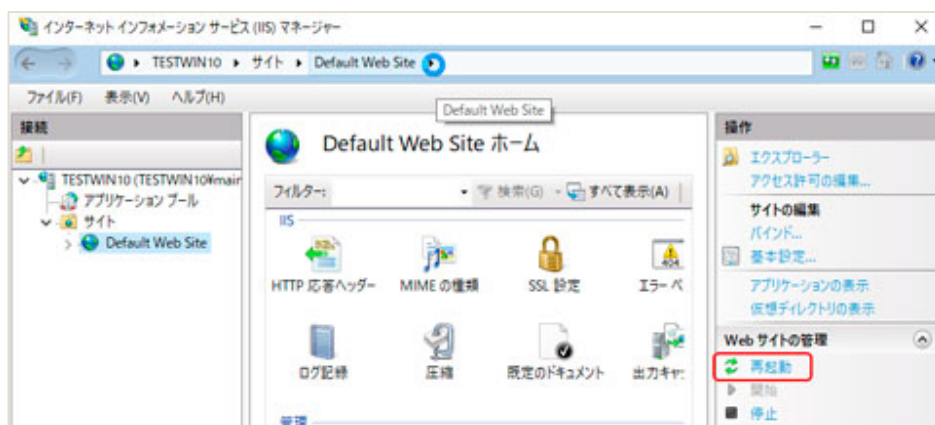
インターネット インフォメーション サービス (IIS) マネージャー

TESTWIN10 ▸ サイト ▸ Default Web Site ▸

ファイル(F) 表示(V) ヘルプ(H)

Default Web Site

接続

TESTWIN10 (TESTWIN10¥main
アプリケーション プール
サイト
Default Web Site

Default Web Site ホーム

フィルター: 検索(G) すべて表示(A)

IIS

HTTP 応答ヘッダー
MIME の種類
SSL 設定
エラー ペ
ログ記録
圧縮
既定のドキュメント
出力キャ

管理

操作

エクスプローラー
アクセス許可の編集...

サイトの編集
バインド...
基本設定...

アプリケーションの表示
仮想ディレクトリの表示

Web サイトの管理

再起動
開始
停止